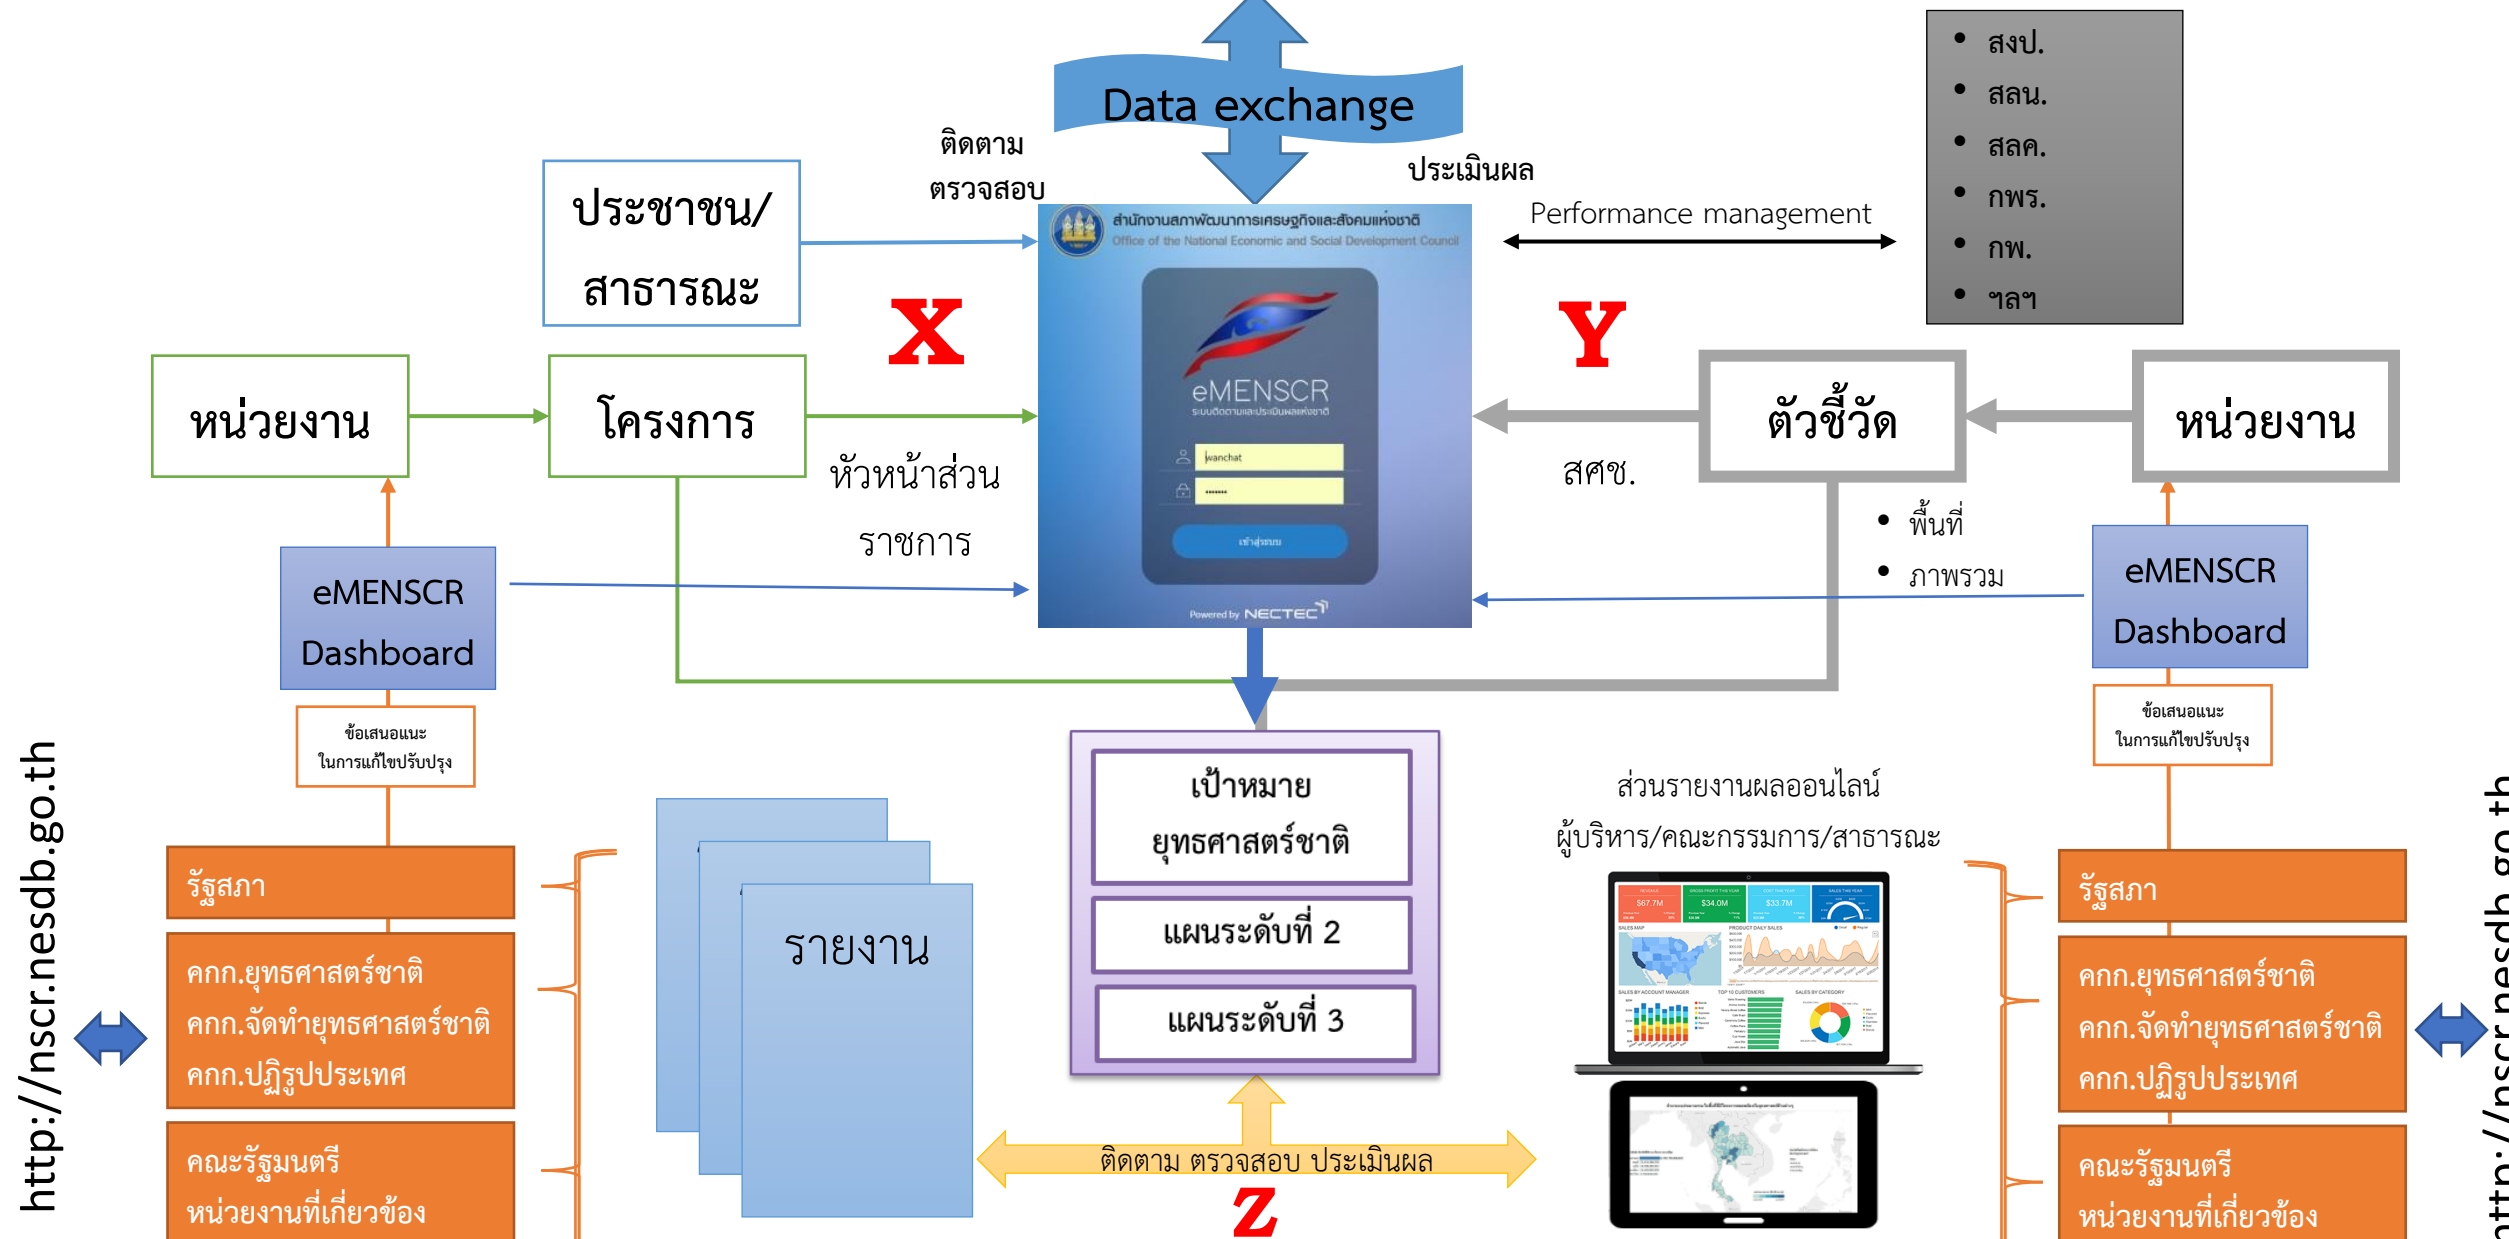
Data exchange

ติดตาม
ตรวจสอบ

ประเมินผล

Performance management

• สงป.
• สลน.
• สลค.
• กพร.
• กพ.
• ฯลฯ

ประชาชน/
สาธารณะ

X

Y

สำนักงานสภาพัฒนาการเศรษฐกิจและสังคมแห่งชาติ
Office of the National Economic and Social Development Council

eMENSCR
ระบบติดตามและประเมินผลแห่งชาติ

wanchat

เข้าสู่ระบบ

Powered by NECTEC

หน่วยงาน

โครงการ

หัวหน้าส่วน
ราชการ

ตัวชี้วัด

หน่วยงาน

สศช.

• พื้นที่
• ภาพรวม

eMENSCR
Dashboard

eMENSCR
Dashboard

ข้อเสนอแนะ
ในการแก้ไขปรับปรุง

ข้อเสนอแนะ
ในการแก้ไขปรับปรุง

http://nscr.nesdb.go.th

รัฐสภา

คกก.ยุทธศาสตร์ชาติ
คกก.จัดทำยุทธศาสตร์ชาติ
คกก.ปฏิรูปประเทศ

คณะรัฐมนตรี
หน่วยงานที่เกี่ยวข้อง

รายงาน

เป้าหมาย
ยุทธศาสตร์ชาติ

แผนระดับที่ 2

แผนระดับที่ 3

ส่วนรายงานผลออนไลน์
ผู้บริหาร/คณะกรรมการ/สาธารณะ

ติดตาม ตรวจสอบ ประเมินผล

Z

รัฐสภา

คกก.ยุทธศาสตร์ชาติ
คกก.จัดทำยุทธศาสตร์ชาติ
คกก.ปฏิรูปประเทศ

คณะรัฐมนตรี
หน่วยงานที่เกี่ยวข้อง

http://nscr.nesdb.go.th